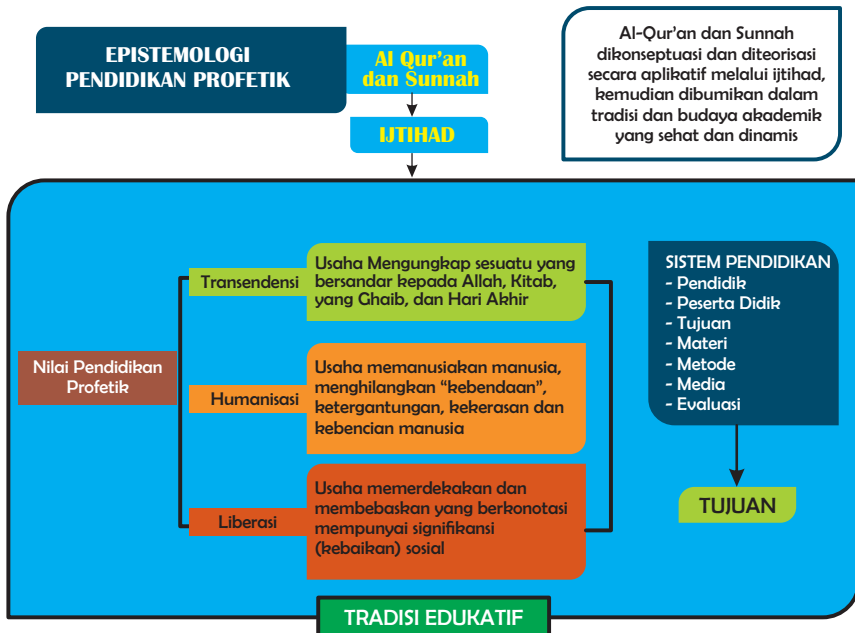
EPISTEMOLOGI PENDIDIKAN PROFETIK

Al Qur'an dan Sunnah

IJTIHAD

Al-Qur'an dan Sunnah dikonseptuasi dan diteorisasi secara aplikatif melalui ijtihad, kemudian dibumikan dalam tradisi dan budaya akademik yang sehat dan dinamis

Nilai Pendidikan Profetik

Transendensi

Usaha Mengungkap sesuatu yang bersandar kepada Allah, Kitab, yang Ghaib, dan Hari Akhir

Humanisasi

Usaha memanusiakan manusia, menghilangkan "kebendaan", ketergantungan, kekerasan dan kebencian manusia

Liberasi

Usaha memerdekakan dan membebaskan yang berkonotasi mempunyai signifikansi (kebaikan) sosial

SISTEM PENDIDIKAN
- Pendidik
- Peserta Didik
- Tujuan
- Materi
- Metode
- Media
- Evaluasi

TUJUAN

TRADISI EDUKATIF